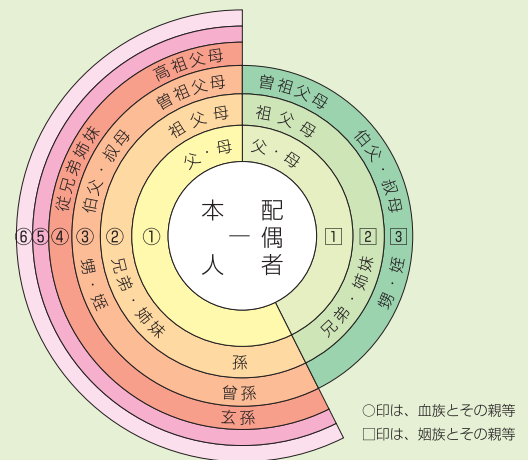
高祖父母
曽祖父母
祖父母
父・母
曽祖父母
祖父母
父・母
本人
配偶者
従兄弟姉妹
伯父・叔母
甥・姪
兄弟・姉妹
伯父・叔母
兄弟・姉妹
甥・姪
⑥⑤④③②①
1 2 3
孫
曾孫
玄孫
○印は、血族とその親等
□印は、姻族とその親等